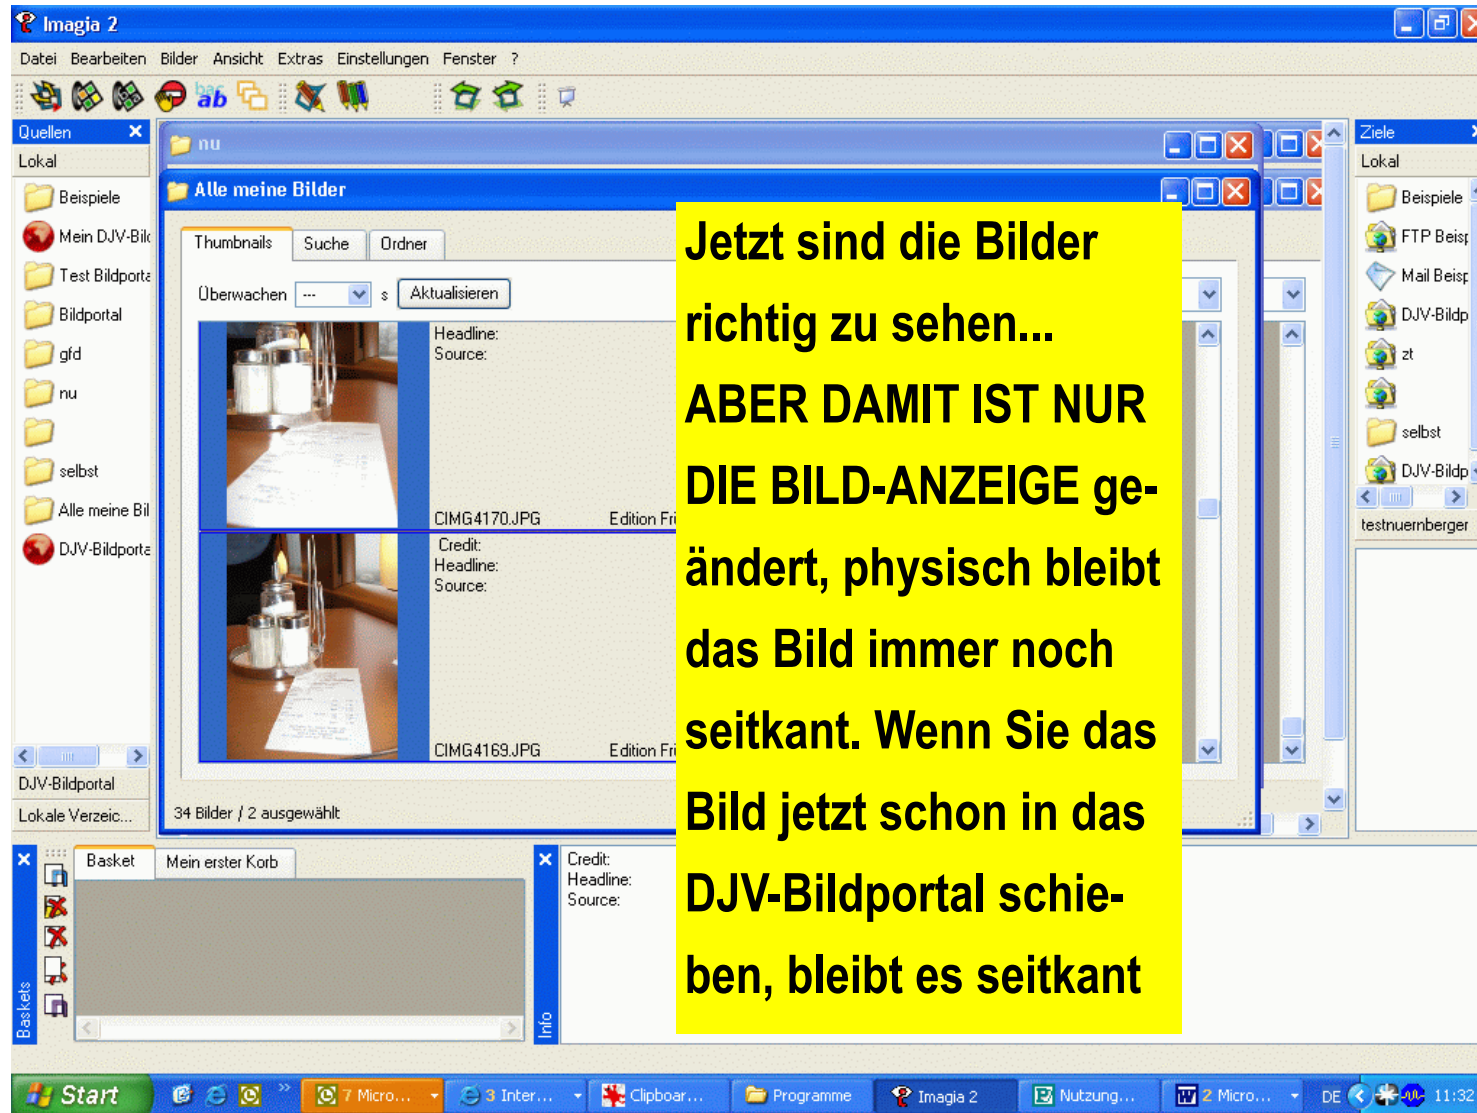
Imagia 2

Datei Bearbeiten Bilder Ansicht Extras Einstellungen Fenster ?

Quellen
Lokal
Beispiele
Mein DJV-Bil
Test Bildporta
Bildportal
gfd
nu
selbst
Alle meine Bil
DJV-Bildporta
DJV-Bildportal
Lokale Verzeic...

nu
Alle meine Bilder
Thumbnails Suche Ordner
Überwachen --- s Aktualisieren
Headline:
Source:
CIMG4170.JPG Edition Fr
Credit:
Headline:
Source:
CIMG4169.JPG Edition Fr
34 Bilder / 2 ausgewählt

Jetzt sind die Bilder richtig zu sehen... ABER DAMIT IST NUR DIE BILD-ANZEIGE geändert, physisch bleibt das Bild immer noch seitkant. Wenn Sie das Bild jetzt schon in das DJV-Bildportal schieben, bleibt es seitkant

Ziele
Lokal
Beispiele
FTP Beisp
Mail Beisp
DJV-Bildp
zt
selbst
DJV-Bildp
testnuernberger

Basket Mein erster Korb
Baskets
Credit:
Headline:
Source:
Info

Start 7 Micro... 3 Inter... Clipboar... Programme Imagia 2 Nutzung... 2 Micro... DE 11:32